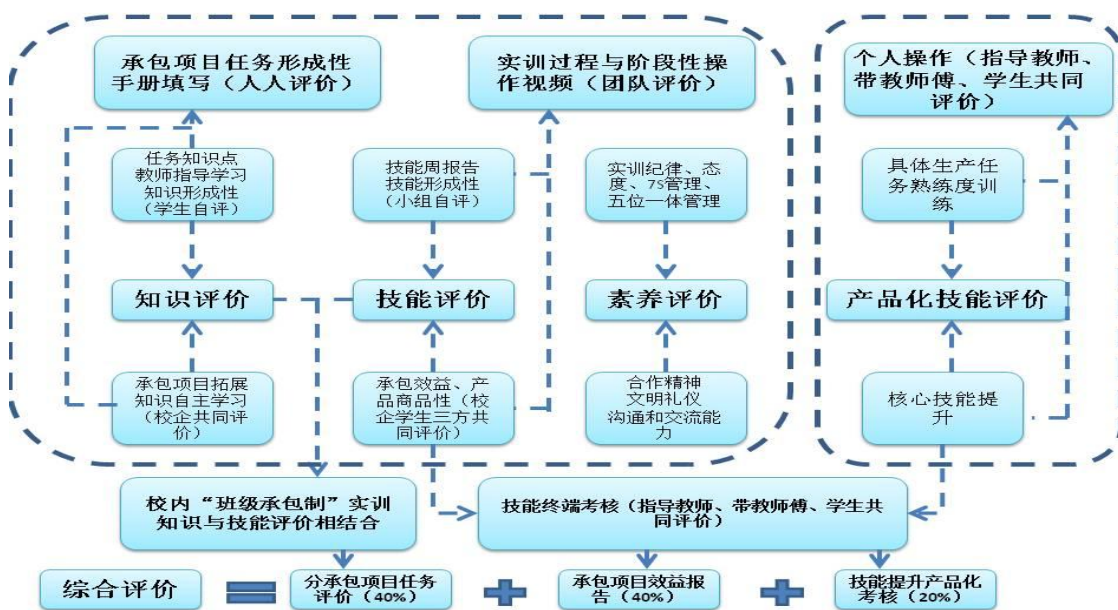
承包项目任务形成性手册填写（人人评价）

实训过程与阶段性操作视频（团队评价）

个人操作（指导教师、带教师傅、学生共同评价）

任务知识点教师指导学习知识形成性（学生自评）

技能周报告技能形成性（小组自评）

实训纪律、态度、7S管理、五位一体管理

具体生产任务熟练度训练

知识评价

技能评价

素养评价

产品化技能评价

承包项目拓展知识自主学习（校企共同评价）

承包效益、产品商品性（校企学生三方共同评价）

合作精神文明礼仪沟通和交流能力

核心技能提升

校内“班级承包制”实训知识与技能评价相结合

技能终端考核（指导教师、带教师傅、学生共同评价）

综合评价

分承包项目任务评价（40%）

承包项目效益报告（40%）

技能提升产品化考核（20%）